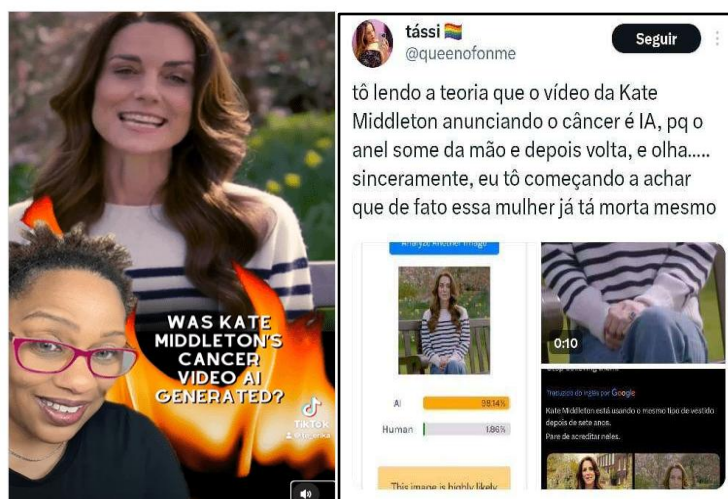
WAS KATE MIDDLETON'S CANCER VIDEO AI GENERATED?

TikTok

tássi 🏳️‍🌈
@queenofonme

Seguir

tô lendo a teoria que o vídeo da Kate Middleton anunciando o câncer é IA, pq o anel some da mão e depois volta, e olha..... sinceramente, eu tô começando a achar que de fato essa mulher já tá morta mesmo

Analyze Another Image

AI 98.14%

Human 1.86%

This image is highly likely

0:10

Traduzido do inglês por Google

Kate Middleton está usando o mesmo tipo de vestido depois de sete anos.

Pare de acreditar neles.